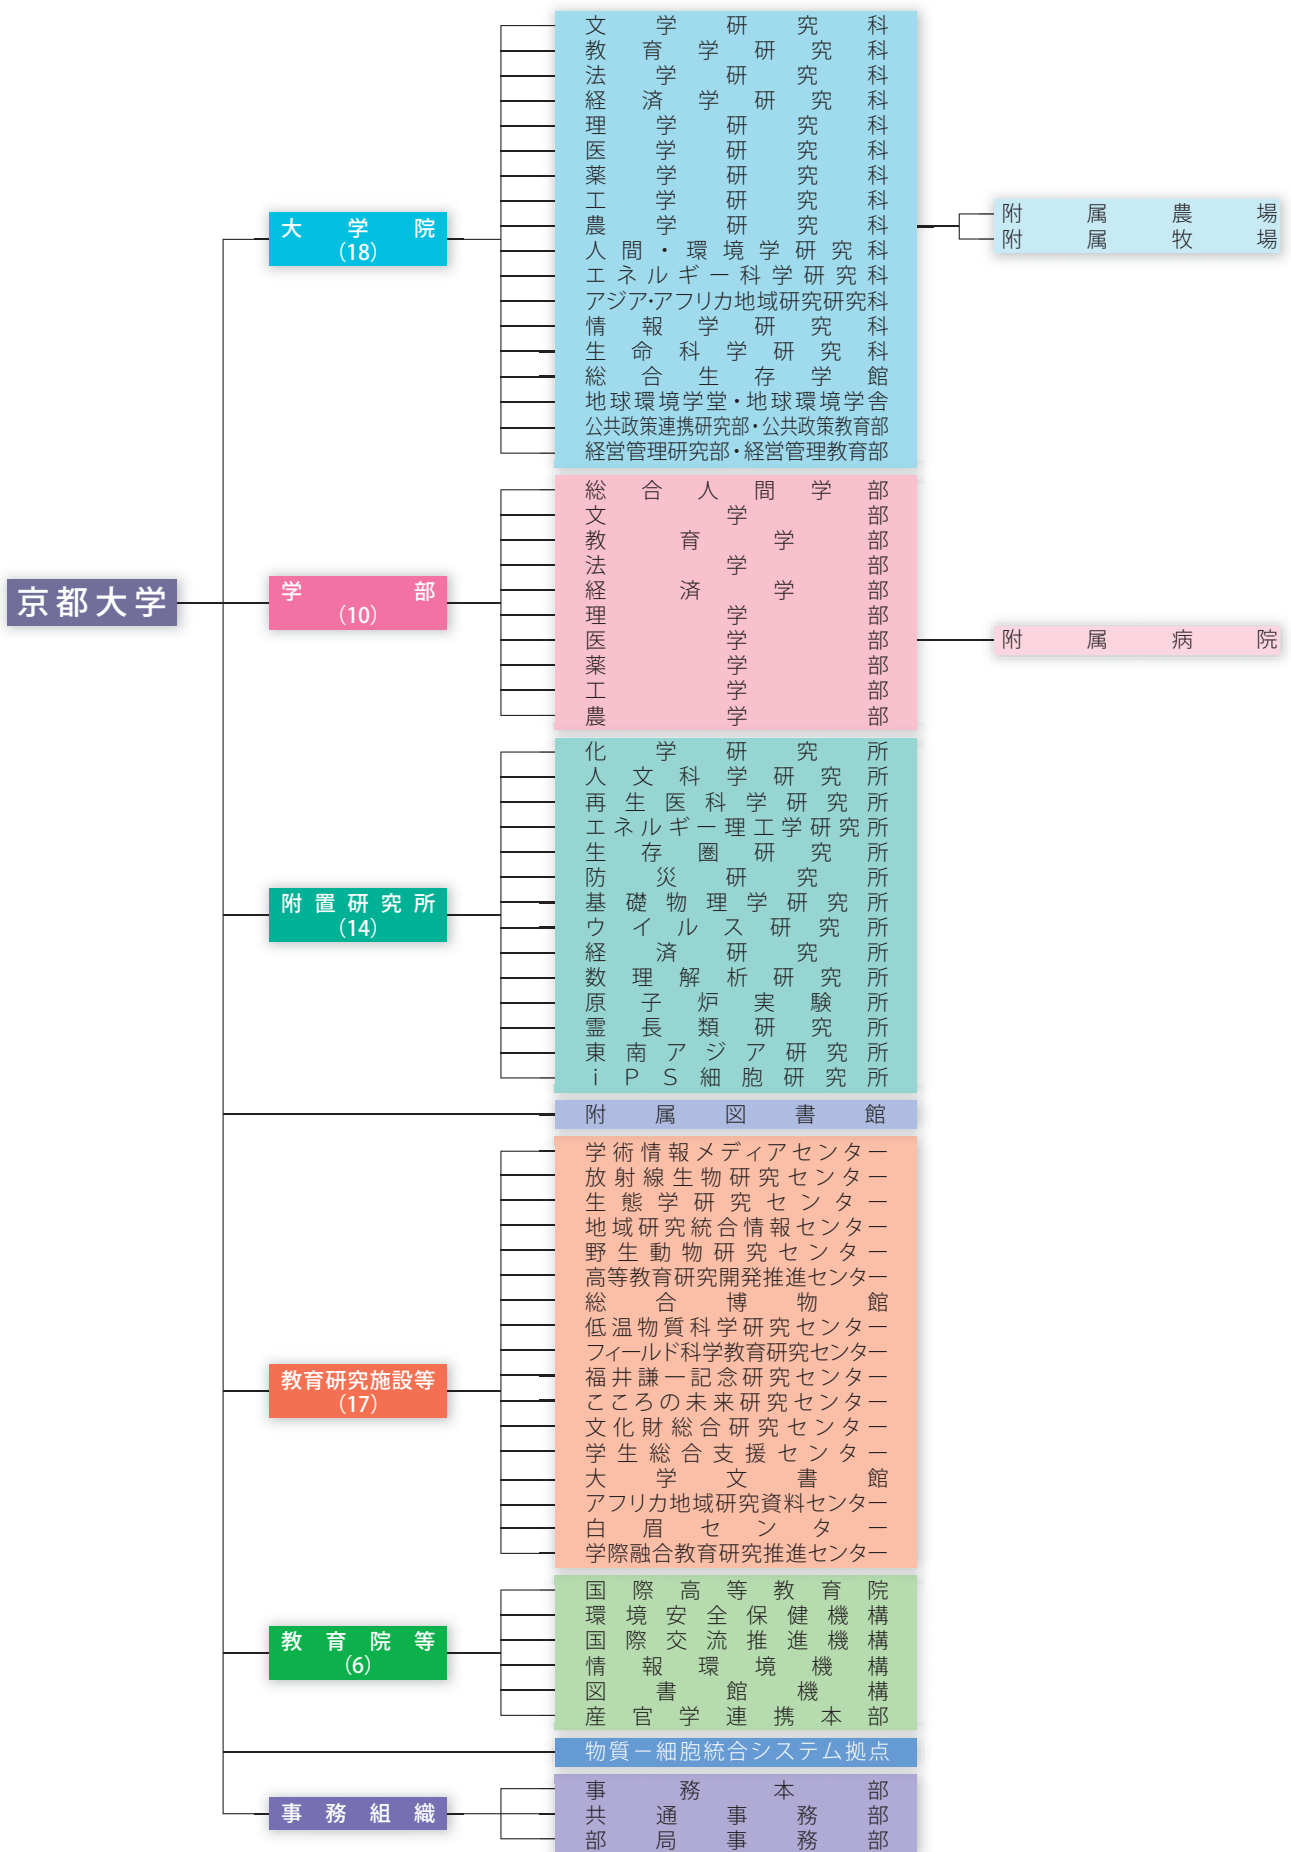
京都大学

大学院
(18)

文学研究科
教育学研究科
法学研究科
経済学研究科
理学研究科
医学研究科
薬学研究科
工学研究科
農学研究科
人間・環境学研究科
エネルギー科学研究科
アジア·アフリカ地域研究研究科
情報学研究科
生命科学研究科
総合生存学館
地球環境学堂・地球環境学舎
公共政策連携研究部·公共政策教育部
経営管理研究部·経営管理教育部

附属農場
附属牧場

学部
(10)

総合人間学部
文学部
教育学部
法学部
経済学部
理学部
医学部
薬学部
工学部
農学部

附属病院

附置研究所
(14)

化学研究所
人文科学研究所
再生医科学研究所
エネルギー理工学研究所
生存圏研究所
防災研究所
基礎物理学研究所
ウイルス研究所
経済研究所
数理解析研究所
原子炉実験所
霊長類研究所
東南アジア研究所
iPS細胞研究所

附属図書館

教育研究施設等
(17)

学術情報メディアセンター
放射線生物研究センター
生態学研究センター
地域研究統合情報センター
野生動物研究センター
高等教育研究開発推進センター
総合博物館
低温物質科学研究センター
フィールド科学教育研究センター
福井謙一記念研究センター
こころの未来研究センター
文化財総合研究センター
学生総合支援センター
大学文書館
アフリカ地域研究資料センター
白眉センター
学際融合教育研究推進センター

教育院等
(6)

国際高等教育院
環境安全保健機構
国際交流推進機構
情報環境機構
図書館機構
産官学連携本部

物質ー細胞統合システム拠点

事務組織

事務本部
共通事務部
部局事務部